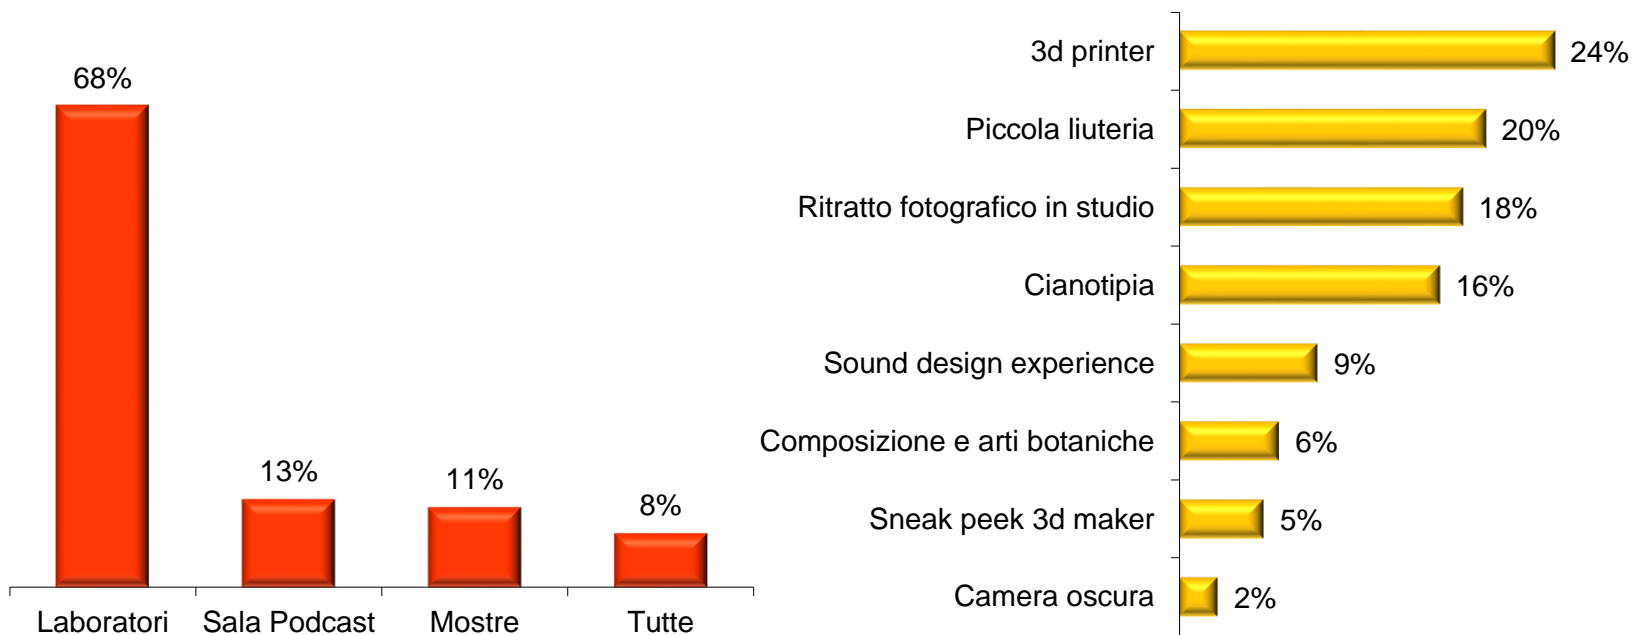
68%

13%

11%

8%

Laboratori

Sala Podcast

Mostre

Tutte

3d printer 24%

Piccola liuteria 20%

Ritratto fotografico in studio 18%

Cianotipia 16%

Sound design experience 9%

Composizione e arti botaniche 6%

Sneak peek 3d maker 5%

Camera oscura 2%